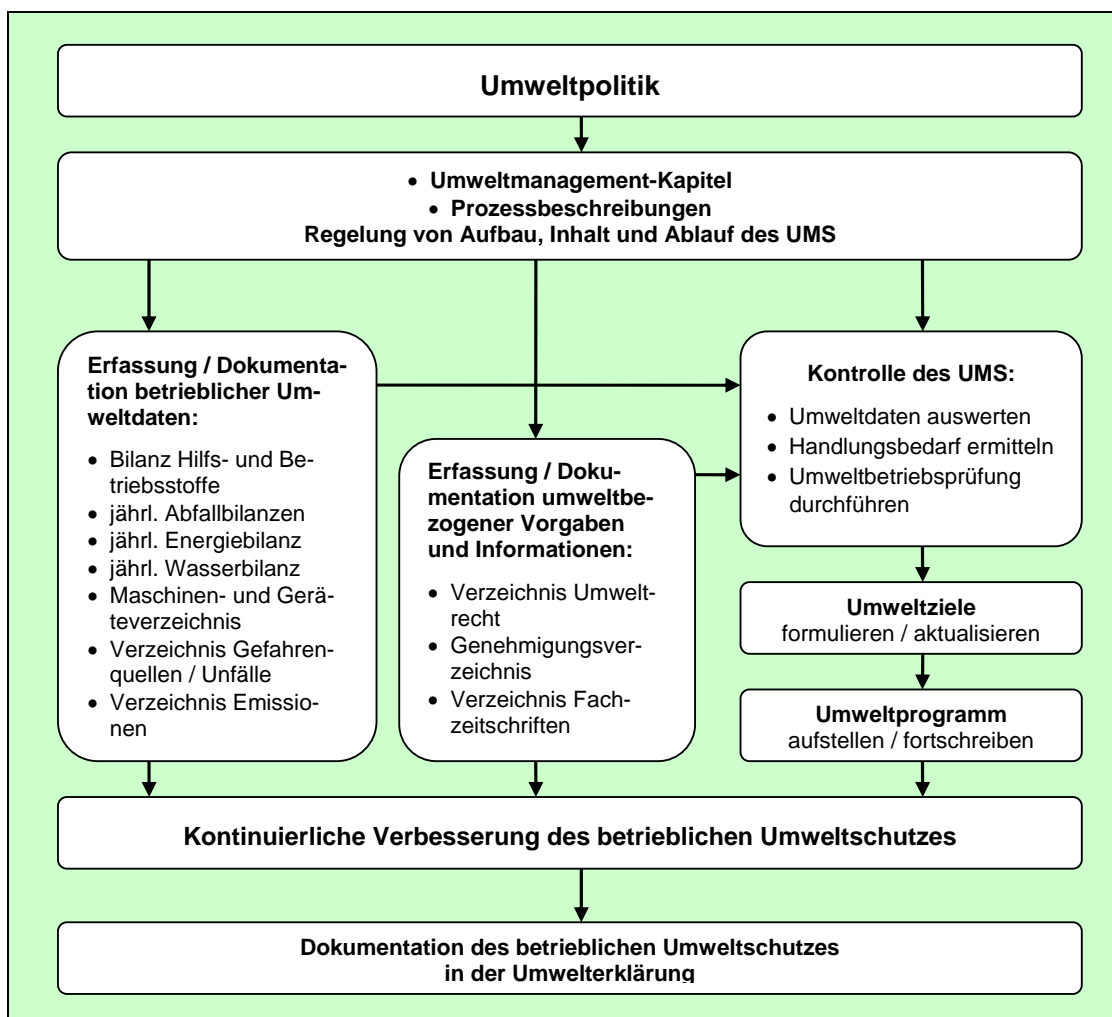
Umweltpolitik

- Umweltmanagement-Kapitel
- Prozessbeschreibungen

Regelung von Aufbau, Inhalt und Ablauf des UMS

Erfassung / Dokumentation betrieblicher Umweltdaten:

- Bilanz Hilfs- und Betriebsstoffe
- jährl. Abfallbilanzen
- jährl. Energiebilanz
- jährl. Wasserbilanz
- Maschinen- und Geräteverzeichnis
- Verzeichnis Gefahrenquellen / Unfälle
- Verzeichnis Emissionen

Erfassung / Dokumentation umweltbezogener Vorgaben und Informationen:

- Verzeichnis Umweltrecht
- Genehmigungsverzeichnis
- Verzeichnis Fachzeitschriften

Kontrolle des UMS:

- Umweltdaten auswerten
- Handlungsbedarf ermitteln
- Umweltbetriebsprüfung durchführen

Umweltziele formulieren / aktualisieren

Umweltprogramm aufstellen / fortschreiben

Kontinuierliche Verbesserung des betrieblichen Umweltschutzes

Dokumentation des betrieblichen Umweltschutzes in der Umwelterklärung